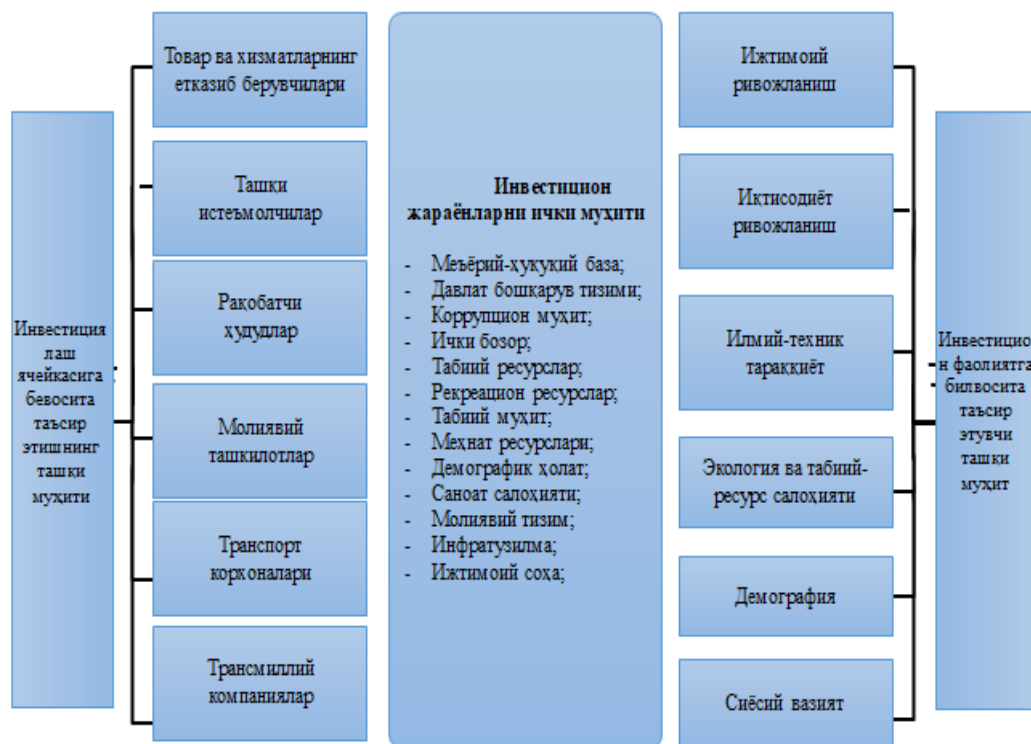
Инвестициялаш ячейкасига бевосита таъсир этишнинг ташки муҳити

Товар ва хизматларнинг етказиб берувчилари

Ташки истеъмолчилар

Ракобатчи худудлар

Молиявий ташкилотлар

Транспорт корконалари

Трансмиллий компаниялар

Инвестицион жараёнларни ички муҳити

- Меъёрий-хукукий база;
- Давлат бошкарув тизими;
- Коррупцион муҳит;
- Ички бозор;
- Табиий ресурслар;
- Рекреацион ресурслар;
- Табиий муҳит;
- Меҳнат ресурслари;
- Демографик холат;
- Саноат салоҳияти;
- Молиявий тизим;
- Инфратузилма;
- Ижтимоий соҳа;

Ижтимоий ривожланиш

Иктисодиёт ривожланиш

Илмий-техник тараккиёт

Экология ва табиий-ресурс салоҳияти

Демография

Сиёсий вазият

Инвестицион фаолиятга билвосита таъсир этувчи ташки муҳит